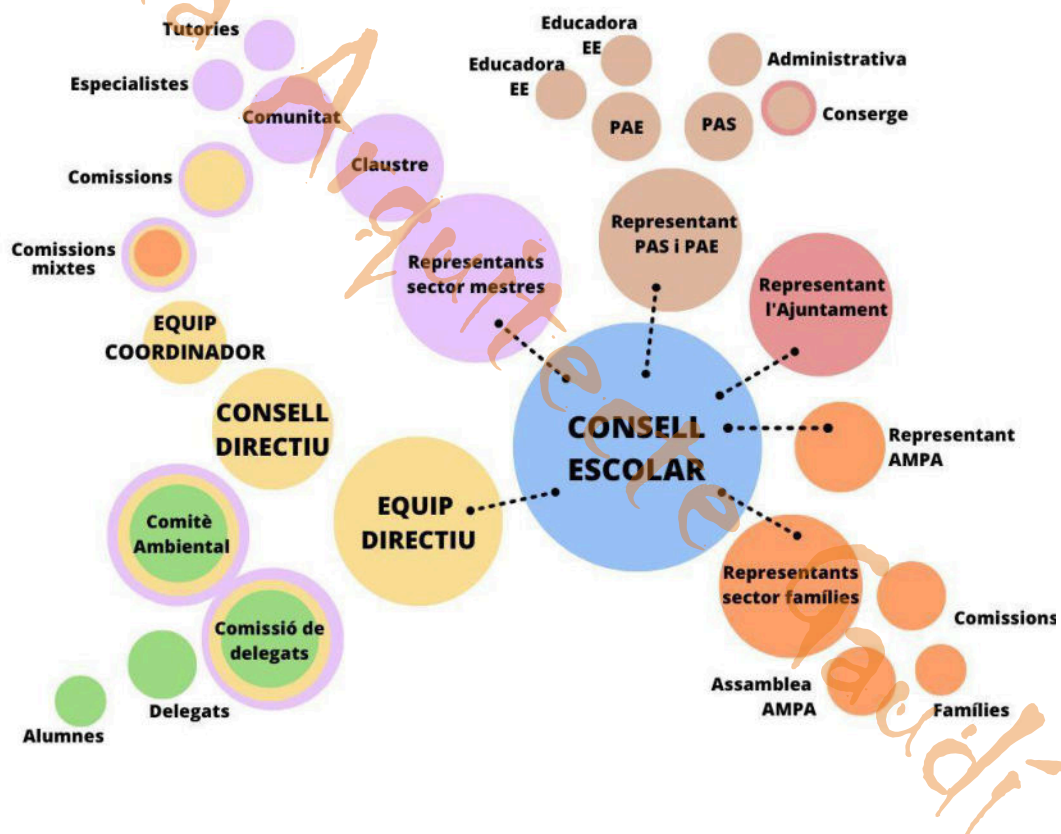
Tutories
Especialistes
Comunitat
Claustre
Comissions
Comissions mixtes
Representants sector mestres
Educadora EE
Educadora EE
PAE
PAS
Administrativa
Conserge
Representant PAS i PAE
Representant l'Ajuntament
EQUIP COORDINADOR
CONSELL DIRECTIU
CONSELL ESCOLAR
Representant AMPA
EQUIP DIRECTIU
Comitè Ambiental
Comissió de delegats
Representants sector famílies
Comissions
Delegats
Alumnes
Assamblea AMPA
Famílies
Arquitecte Gaudí